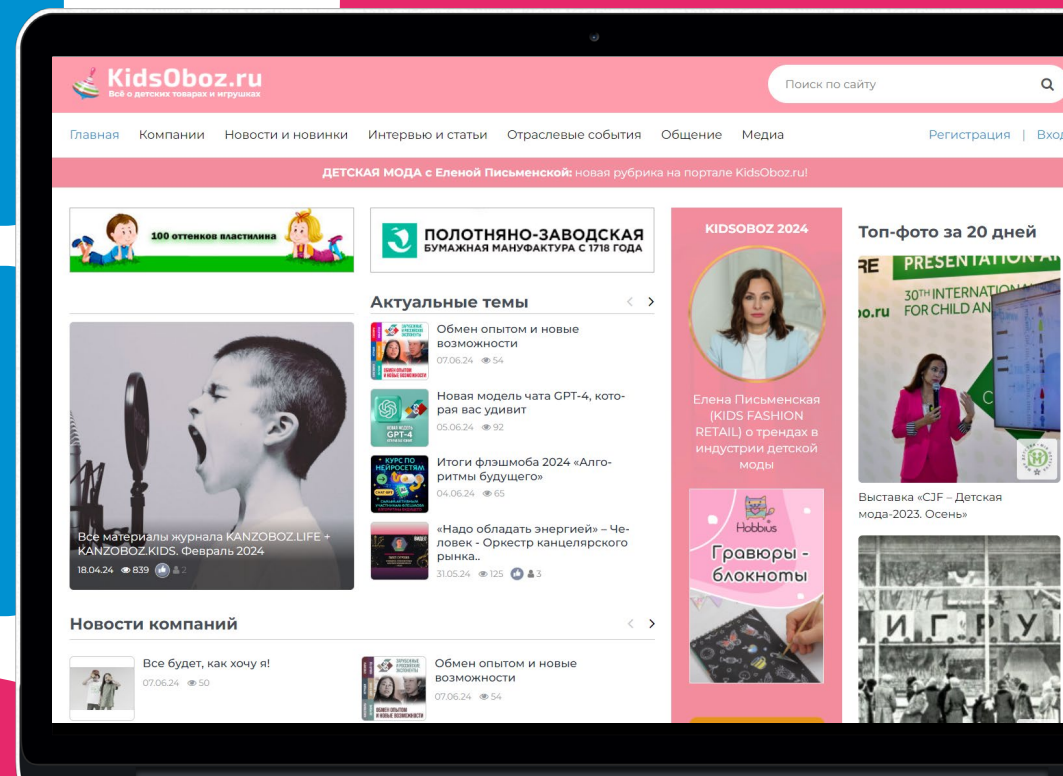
KidsOboz.ru
Всё о детских товарах и игрушках

Поиск по сайту

Главная Компании Новости и новинки Интервью и статьи Отраслевые события Общение Медиа Регистрация | Вход

ДЕТСКАЯ МОДА с Еленой Письменской: новая рубрика на портале KidsOboz.ru!

100 оттенков пластилина

ПОЛОТНЯНО-ЗАВОДСКАЯ
БУМАЖНАЯ МАНУФАКТУРА С 1718 ГОДА

KIDSOBOZ 2024

Топ-фото за 20 дней

Актуальные темы

Обмен опытом и новые возможности
07.06.24 54

Новая модель чата GPT-4, которая вас удивит
05.06.24 92

Итоги флэшмоба 2024 «Алгоритмы будущего»
04.06.24 65

«Надо обладать энергией» – Человек - Оркестр канцелярского рынка..
31.05.24 125 3

Все материалы журнала KANZOBOZ.LIFE + KANZOBOZ.KIDS. Февраль 2024
18.04.24 839 2

Елена Письменская (KIDS FASHION RETAIL) о трендах в индустрии детской моды

Hobbius
Гравюры - блокноты

PRESENTATION
30TH INTERNATION
FOR CHILD AN

Выставка «CJF – Детская мода-2023. Осень»

Новости компаний

Все будет, как хочу я!
07.06.24 50

Обмен опытом и новые возможности
07.06.24 54